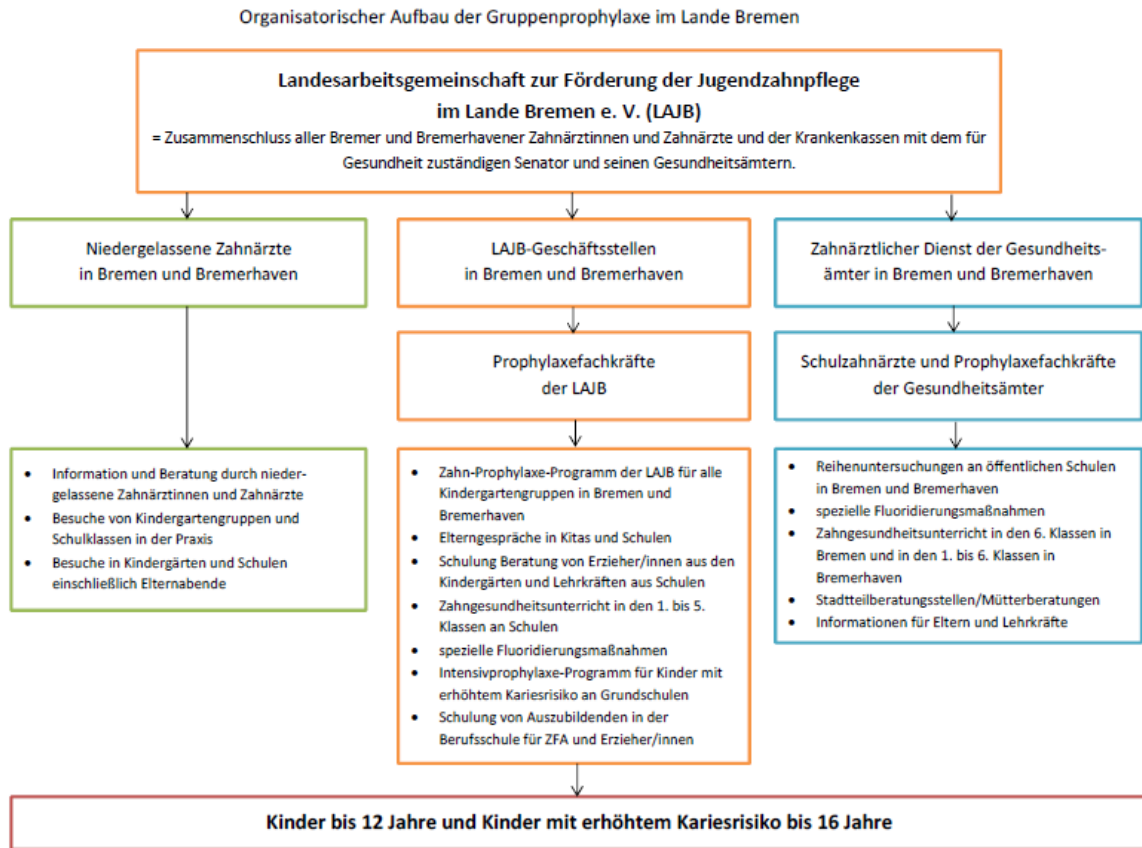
Organisatorischer Aufbau der Gruppenprophylaxe im Lande Bremen

Landesarbeitsgemeinschaft zur Förderung der Jugendzahnpflege im Lande Bremen e. V. (LAJB)
= Zusammenschluss aller Bremer und Bremerhavener Zahnärztinnen und Zahnärzte und der Krankenkassen mit dem für Gesundheit zuständigen Senator und seinen Gesundheitsämtern.

Niedergelassene Zahnärzte in Bremen und Bremerhaven

- Information und Beratung durch niedergelassene Zahnärztinnen und Zahnärzte
- Besuche von Kindergartengruppen und Schulklassen in der Praxis
- Besuche in Kindergärten und Schulen einschließlich Elternabende

LAJB-Geschäftsstellen in Bremen und Bremerhaven

Prophylaxefachkräfte der LAJB

- Zahn-Prophylaxe-Programm der LAJB für alle Kindergartengruppen in Bremen und Bremerhaven
- Elterngespräche in Kitas und Schulen
- Schulung Beratung von Erzieher/innen aus den Kindergärten und Lehrkräften aus Schulen
- Zahngesundheitsunterricht in den 1. bis 5. Klassen an Schulen
- spezielle Fluoridierungsmaßnahmen
- Intensivprophylaxe-Programm für Kinder mit erhöhtem Kariesrisiko an Grundschulen
- Schulung von Auszubildenden in der Berufsschule für ZFA und Erzieher/innen

Zahnärztlicher Dienst der Gesundheitsämter in Bremen und Bremerhaven

Schulzahnärzte und Prophylaxefachkräfte der Gesundheitsämter

- Reihenuntersuchungen an öffentlichen Schulen in Bremen und Bremerhaven
- spezielle Fluoridierungsmaßnahmen
- Zahngesundheitsunterricht in den 6. Klassen in Bremen und in den 1. bis 6. Klassen in Bremerhaven
- Stadtteilberatungsstellen/Mütterberatungen
- Informationen für Eltern und Lehrkräfte

Kinder bis 12 Jahre und Kinder mit erhöhtem Kariesrisiko bis 16 Jahre